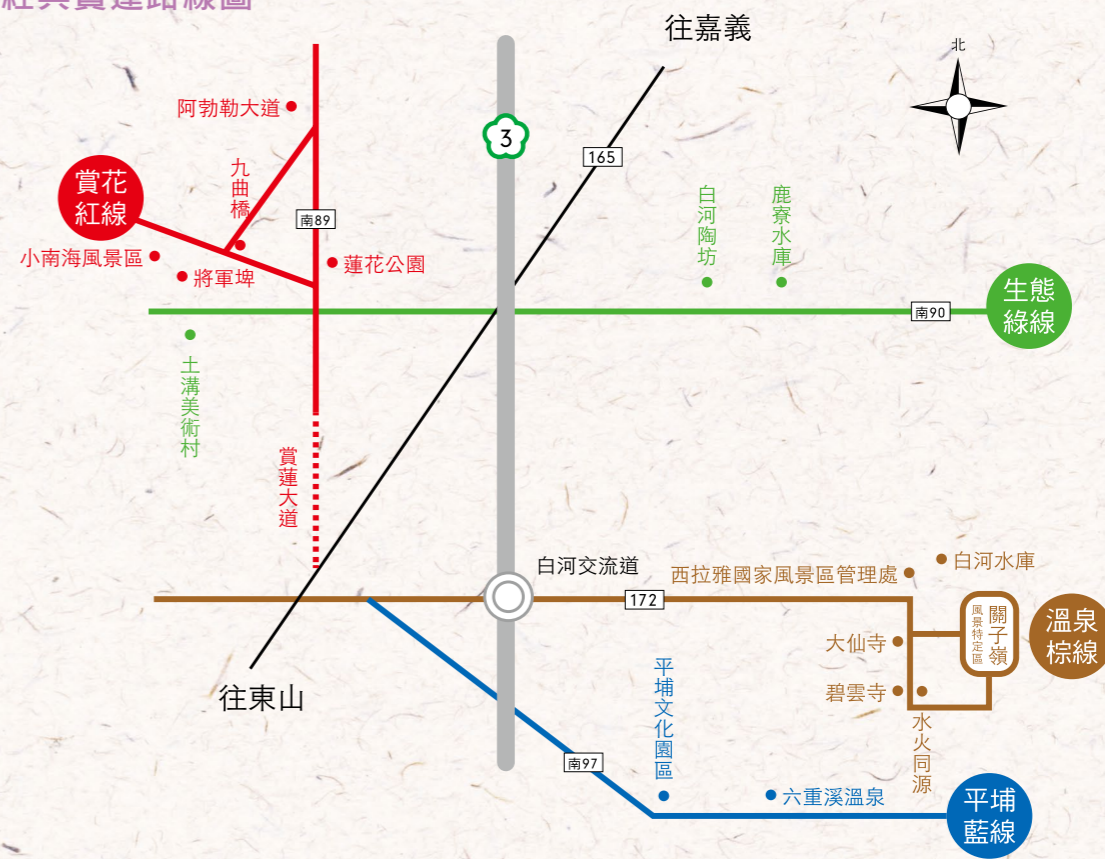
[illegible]

往嘉義

北

阿勃勒大道

3

165

九曲橋

賞花紅線

南89

白河陶坊

鹿寮水庫

小南海風景區

將軍埤

蓮花公園

生態綠線

南90

土溝美術村

賞蓮大道

白河交流道

西拉雅國家風景區管理處

白河水庫

172

關子嶺

風景特定區

溫泉棕線

大仙寺

往東山

碧雲寺

平埔文化園區

水火同源

南97

六重溪溫泉

平埔藍線